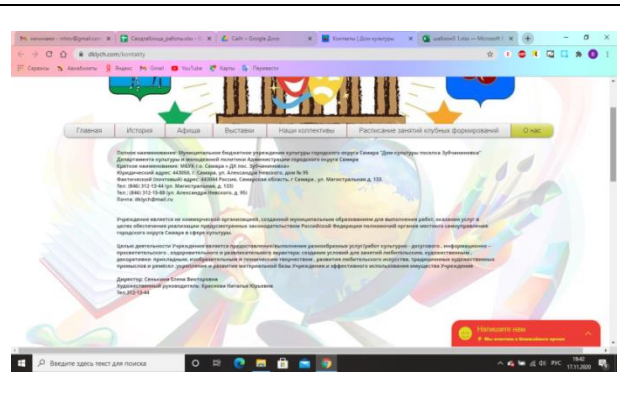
начинание - mhm@gmail.com | Сводобная_работа.xlsx | Сайт – Google Диск | Контакты | Дом культуры | шаблон3 1.xlsx — Microsoft

dklych.com/kontakty

Сервисы | Авиабилеты | Яндекс | Gmail | YouTube | Карты | Перевести

Главная | История | Афиша | Выставки | Наши коллективы | Расписание занятий клубных формирований | О нас

Полное наименование: Муниципальное бюджетное учреждение культуры городского округа Самара "Дом культуры поселка Зубчаниновка"
Департамента культуры и молодежной политики Администрации городского округа Самара
Краткое наименование: МБУК г.о. Самара «ДК пос. Зубчаниновка»
Юридический адрес: 443050, г. Самара, ул. Александра Невского, дом № 95
Фактический (почтовый) адрес: 443044 Россия, Самарская область, г. Самара, ул. Магистральная, д. 133
Тел.: (846) 312-13-44 (ул. Магистральная, д. 133)
Тел.: (846) 312-15-00 (ул. Александра Невского, д. 95)
Почта: dklych@mail.ru

Учреждение является не коммерческой организацией, созданной муниципальным образованием для выполнения работ, оказания услуг в целях обеспечения реализации предусмотренных законодательством Российской Федерации полномочий органов местного самоуправления городского округа Самара в сфере культуры.

Целью деятельности Учреждения является предоставление/выполнение разнообразных услуг/работ культурно - досугового, информационно - просветительского, оздоровительного и развлекательного характера; создание условий для занятий любительским, художественным, декоративно-прикладным, изобразительным и техническим творчеством, развития любительского искусства, традиционных художественных промыслов и ремесел; укрепление и развитие материальной базы Учреждения и эффективного использования имущества Учреждения.

Директор: Севькина Елена Викторовна
Художественный руководитель: Краснова Наталья Юрьевна
Тел.312-13-44

Напишите нам
Мы ответим в ближайшее время

Введите здесь текст для поиска

РУС 19:42 17.11.2020